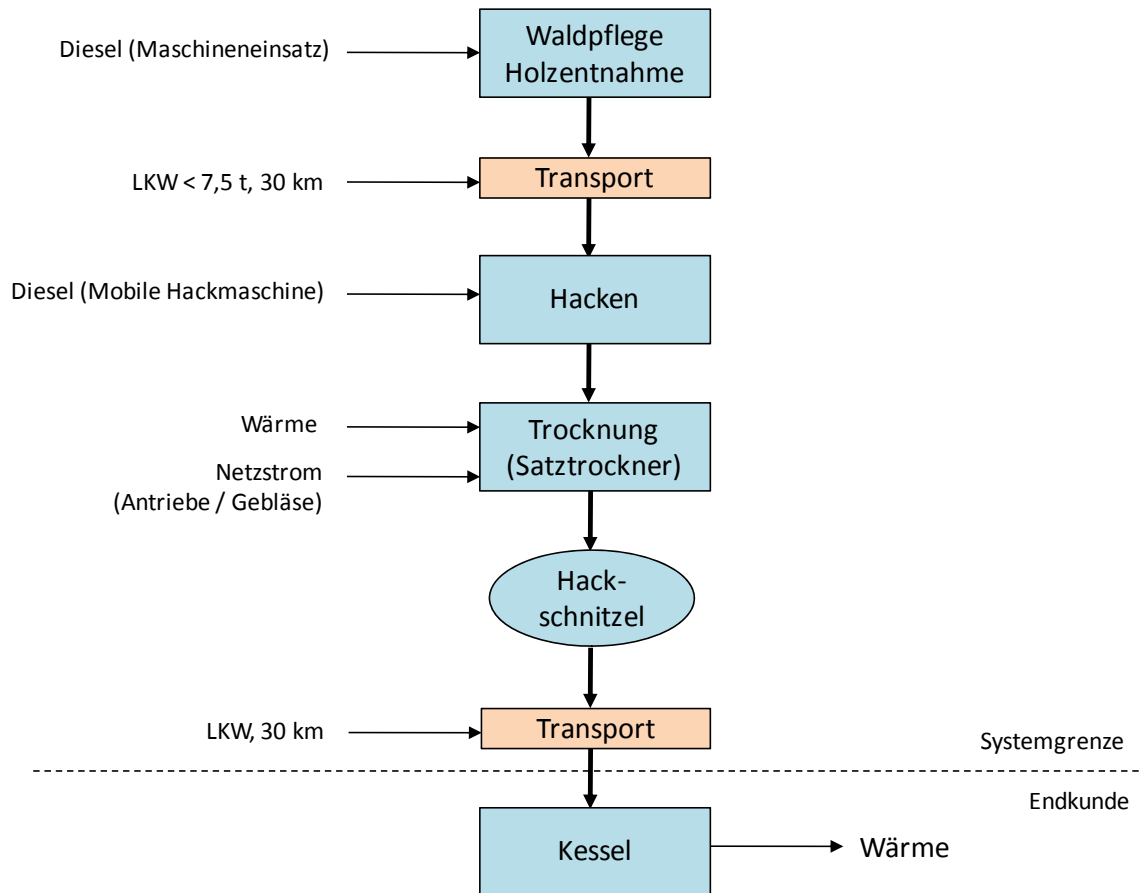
Diesel (Maschineneinsatz)
Waldpflege Holzentnahme

LKW < 7,5 t, 30 km
Transport

Diesel (Mobile Hackmaschine)
Hacken

Wärme
Netzstrom (Antriebe / Gebläse)
Trocknung (Satztrockner)

Hack-
schnitzel

LKW, 30 km
Transport

Systemgrenze
Endkunde

Kessel
Wärme